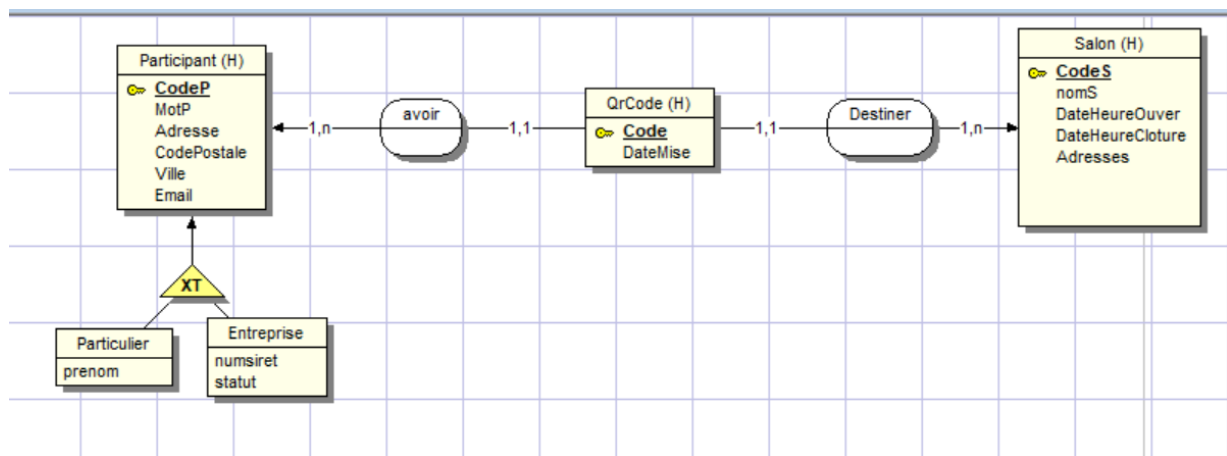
Participant (H)
CodeP
MotP
Adresse
CodePostale
Ville
Email

1,n
avoir
1,1

QrCode (H)
Code
DateMise

1,1
Destiner
1,n

Salon (H)
CodeS
nomS
DateHeureOuver
DateHeureCloture
Adresses

XT

Particulier
prenom

Entreprise
numsiret
statut